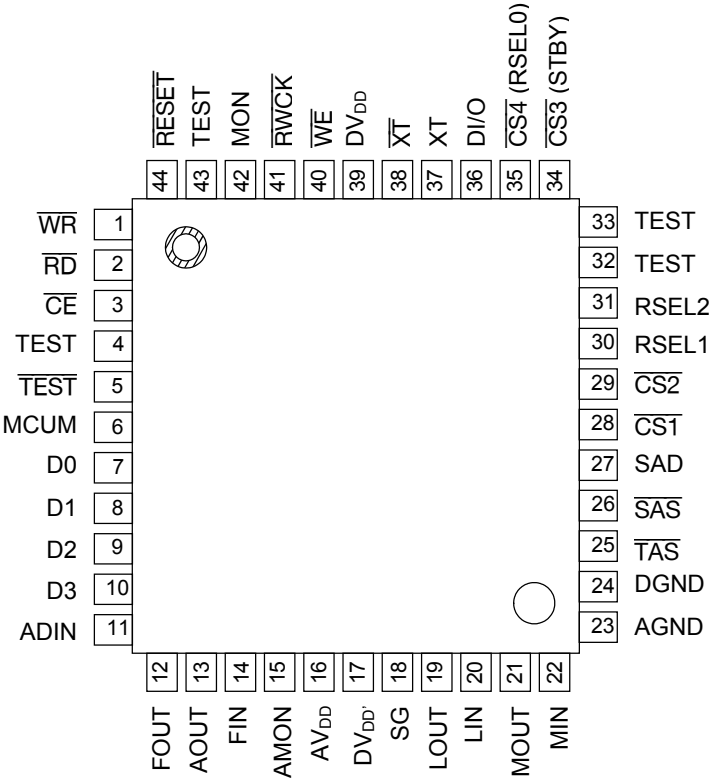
$\overline{RESET}$ 44
TEST 43
MON 42
$\overline{RWCK}$ 41
$\overline{WE}$ 40
$DV_{DD}$ 39
$\overline{XT}$ 38
XT 37
DI/O 36
$\overline{CS4}$ (RSEL0) 35
$\overline{CS3}$ (STBY) 34

$\overline{WR}$ 1
$\overline{RD}$ 2
$\overline{CE}$ 3
TEST 4
$\overline{TEST}$ 5
MCUM 6
D0 7
D1 8
D2 9
D3 10
ADIN 11

33 TEST
32 TEST
31 RSEL2
30 RSEL1
29 $\overline{CS2}$
28 $\overline{CS1}$
27 SAD
26 $\overline{SAS}$
25 $\overline{TAS}$
24 DGND
23 AGND

12 FOUT
13 AOUT
14 FIN
15 AMON
16 $AV_{DD}$
17 $DV_{DD'}$
18 SG
19 LOUT
20 LIN
21 MOUT
22 MIN